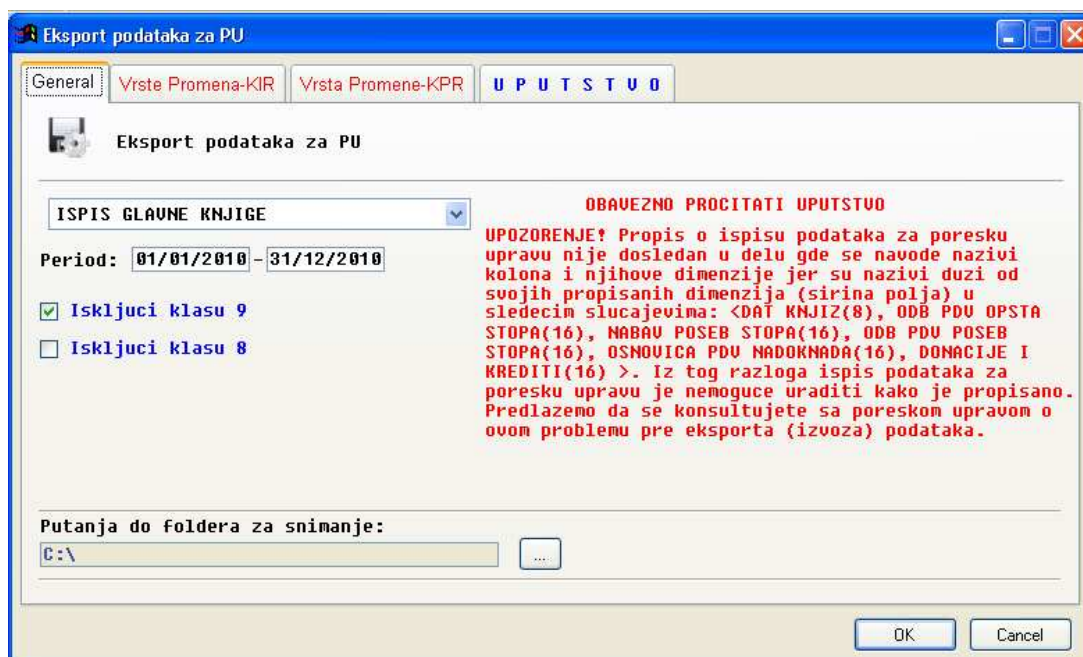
Eksport podataka za PU

General | Vrste Promena-KIR | Vrsta Promene-KPR | U P U T S T V O

Eksport podataka za PU

ISPIS GLAVNE KNJIGE

Period: 01/01/2010 - 31/12/2010

Iskljuci klasu 9

Iskljuci klasu 8

OBAVEZNO PROCITATI UPUTSTVO

UPOZORENJE! Propis o ispisu podataka za poresku upravu nije dosledan u delu gde se navode nazivi kolona i njihove dimenzije jer su nazivi duzi od svojih propisanih dimenzija (sirina polja) u sledecim slucajevima: <DAT KNJIZ(8), ODB PDV OPSTA STOPA(16), NABAV POSEB STOPA(16), ODB PDV POSEB STOPA(16), OSNOVICA PDV NADOKNADA(16), DONACIJE I KREDITI(16) >. Iz tog razloga ispis podataka za poresku upravu je nemoguce uraditi kako je propisano. Predlazemo da se konsultujete sa poreskom upravom o ovom problemu pre eksporta (izvoza) podataka.

Putanja do foldera za snimanje:

C:\

...

OK

Cancel